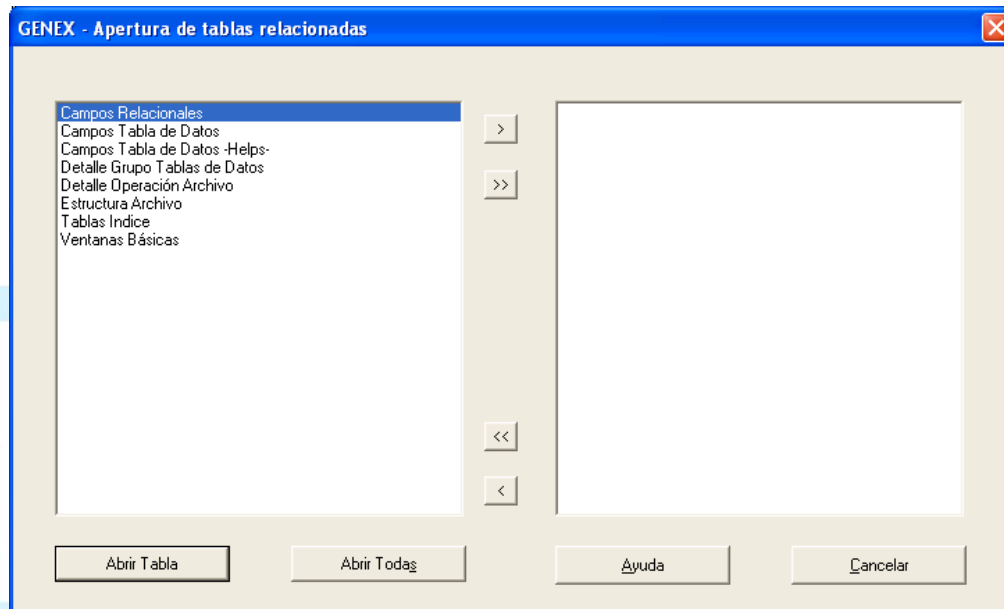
GENEX - Apertura de tablas relacionadas

Campos Relacionales
Campos Tabla de Datos
Campos Tabla de Datos -Helps-
Detalle Grupo Tablas de Datos
Detalle Operación Archivo
Estructura Archivo
Tablas Indice
Ventanas Básicas

>
>>
<<
<

Abrir Tabla
Abrir Todas
Ayuda
Cancelar